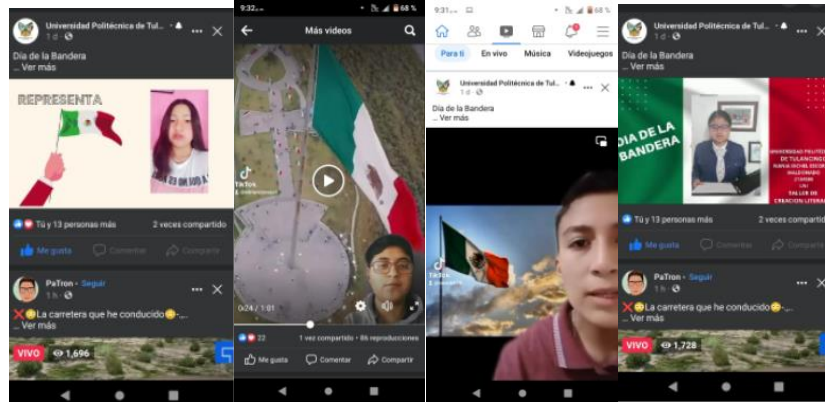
Universidad Politécnica de Tul...
1 d ·

Día de la Bandera
... Ver más

REPRESENTA

Tú y 13 personas más
2 veces compartido

Me gusta
Comentar
Compartir

PaTron · Seguir
1 h ·

❌La carretera que he conducido...
... Ver más

VIVO
1,696

9:32
68 %

Más videos

TikTok

0:24 / 1:01

22
1 vez compartido · 86 reproducciones

Me gusta
Comentar
Compartir

9:31
68 %

Para ti
En vivo
Música
Videojuegos

Universidad Politécnica de Tul...
1 d ·

Día de la Bandera
... Ver más

TikTok

Universidad Politécnica de Tul...
1 d ·

Día de la Bandera
... Ver más

DIA DE LA BANDERA

UNIVERSIDAD POLITÉCNICA DE TULANCINGO
NAHUA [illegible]
MALDONADO
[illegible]
TALLER DE CREACIÓN LITERARIA

Tú y 13 personas más
2 veces compartido

Me gusta
Comentar
Compartir

PaTron · Seguir
1 h ·

❌La carretera que he conducido...
... Ver más

VIVO
1,728